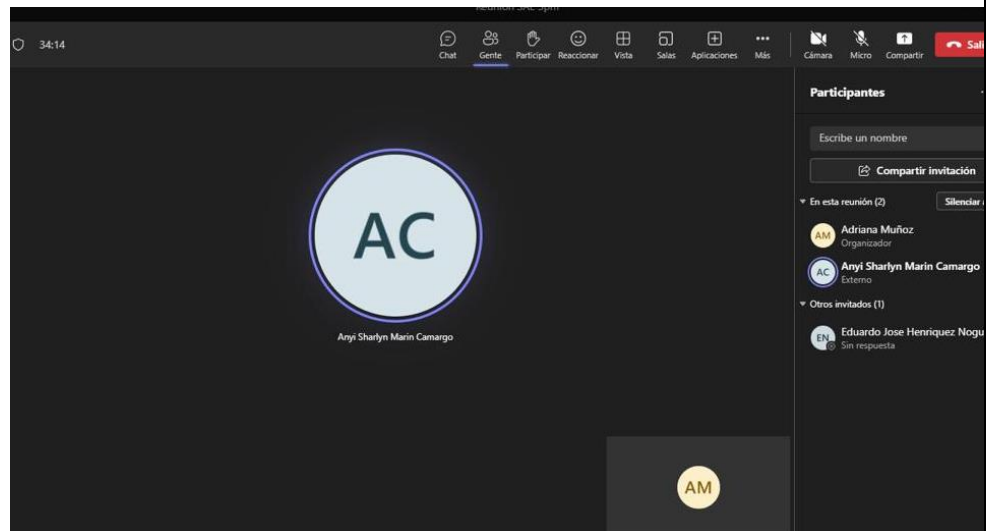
Reunión SAC 3pm

34:14

Chat Gente Participar Reaccionar Vista Salas Aplicaciones Más Cámara Micro Compartir Sal

AC

Anyi Sharlyn Marin Camargo

AM

Participantes

Escribe un nombre

Compartir invitación

En esta reunión (2) Silenciar

AM Adriana Muñoz
Organizador

AC Anyi Sharlyn Marin Camargo
Externo

Otros invitados (1)

EN Eduardo Jose Henriquez Nogu
Sin respuesta